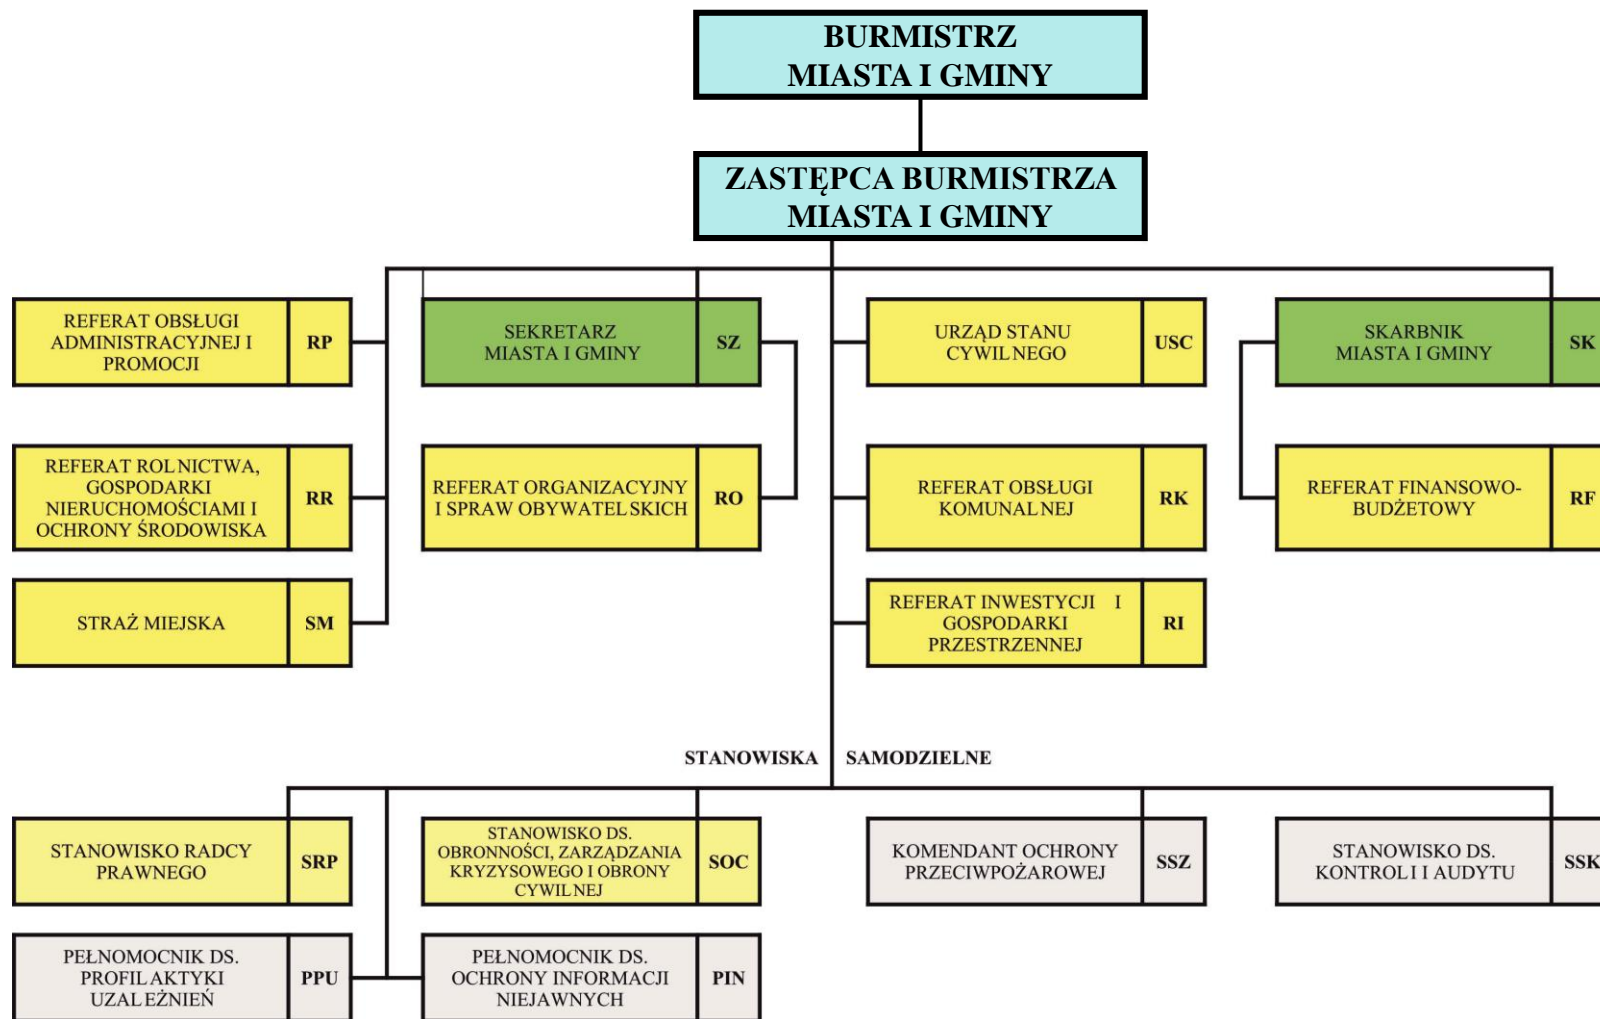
BURMISTRZ
MIASTA I GMINY

ZASTĘPCA BURMISTRZA
MIASTA I GMINY

REFERAT OBSŁUGI ADMINISTRACYJNEJ I PROMOCJI | RP

SEKRETARZ MIASTA I GMINY | SZ

URZĄD STANU CYWILNEGO | USC

SKARBNIK MIASTA I GMINY | SK

REFERAT ROLNICTWA, GOSPODARKI NIERUCHOMOŚCIAMI I OCHRONY ŚRODOWISKA | RR

REFERAT ORGANIZACYJNY I SPRAW OBYWATELSKICH | RO

REFERAT OBSŁUGI KOMUNALNEJ | RK

REFERAT FINANSOWO-BUDŻETOWY | RF

STRAŻ MIEJSKA | SM

REFERAT INWESTYCJI I GOSPODARKI PRZESTRZENNEJ | RI

STANOWISKA SAMODZIELNE

STANOWISKO RADCY PRAWNEGO | SRP

STANOWISKO DS. OBRONNOŚCI, ZARZĄDZANIA KRYZYSOWEGO I OBRONY CYWILNEJ | SOC

KOMENDANT OCHRONY PRZECIWPOŻAROWEJ | SSZ

STANOWISKO DS. KONTROLI I AUDYTU | SSK

PEŁNOMOCNIK DS. PROFILAKTYKI UZALEŻNIEŃ | PPU

PEŁNOMOCNIK DS. OCHRONY INFORMACJI NIEJAWNYCH | PIN